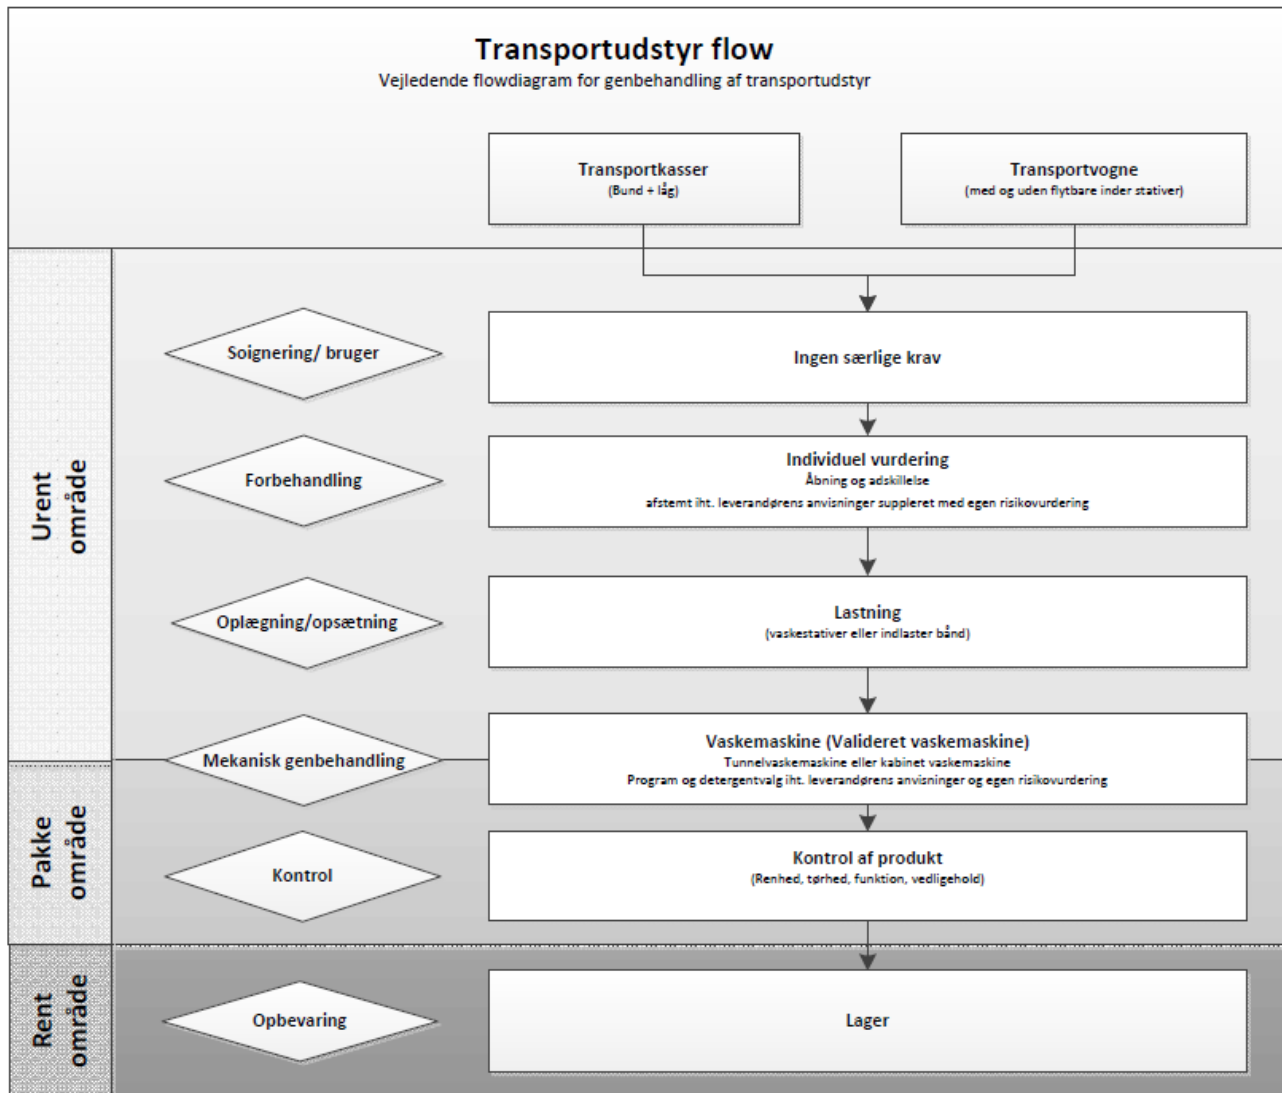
Transportudstyr flow
Vejledende flowdiagram for genbehandling af transportudstyr

Transportkasser
(Bund + låg)

Transportvogne
(med og uden flytbare inder stativer)

Urent område

Soignering/ bruger

Ingen særlige krav

Forbehandling

Individuel vurdering
Åbning og adskillelse
afstemt iht. leverandørens anvisninger suppleret med egen risikovurdering

Oplægning/opsætning

Lastning
(vaskestativer eller indlaster bånd)

Mekanisk genbehandling

Vaskemaskine (Valideret vaskemaskine)
Tunnelvaskemaskine eller kabinet vaskemaskine
Program og detergentvalg iht. leverandørens anvisninger og egen risikovurdering

Pakke område

Kontrol

Kontrol af produkt
(Renhed, tørhed, funktion, vedligehold)

Rent område

Opbevaring

Lager